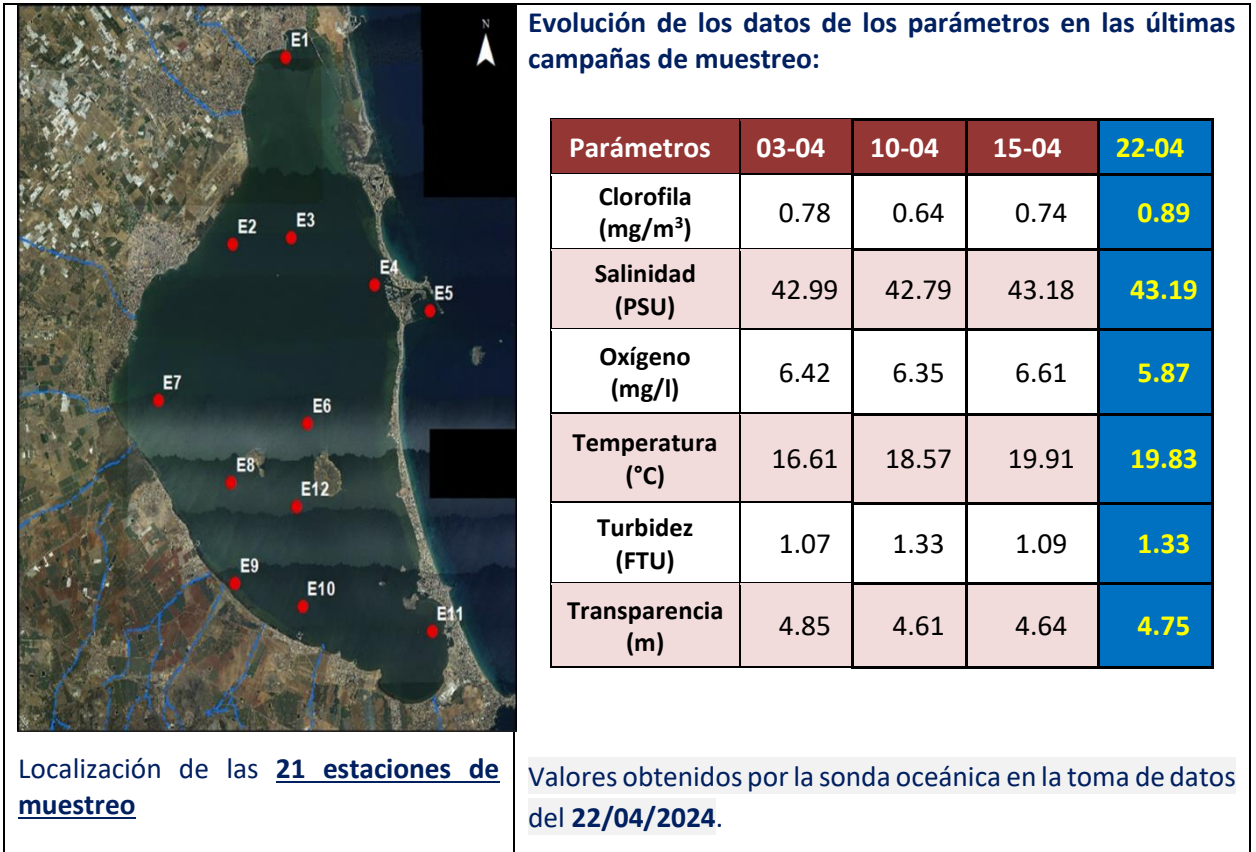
N

E1

E2 E3

E4

E5

E7

E6

E8

E12

E9

E10

E11

Evolución de los datos de los parámetros en las últimas campañas de muestreo:

| Parámetros | 03-04 | 10-04 | 15-04 | 22-04 |
|---|---|---|---|---|
| Clorofila ($mg/m^3$) | 0.78 | 0.64 | 0.74 | 0.89 |
| Salinidad (PSU) | 42.99 | 42.79 | 43.18 | 43.19 |
| Oxígeno (mg/l) | 6.42 | 6.35 | 6.61 | 5.87 |
| Temperatura (°C) | 16.61 | 18.57 | 19.91 | 19.83 |
| Turbidez (FTU) | 1.07 | 1.33 | 1.09 | 1.33 |
| Transparencia (m) | 4.85 | 4.61 | 4.64 | 4.75 |

Localización de las 21 estaciones de muestreo

Valores obtenidos por la sonda oceánica en la toma de datos del 22/04/2024.